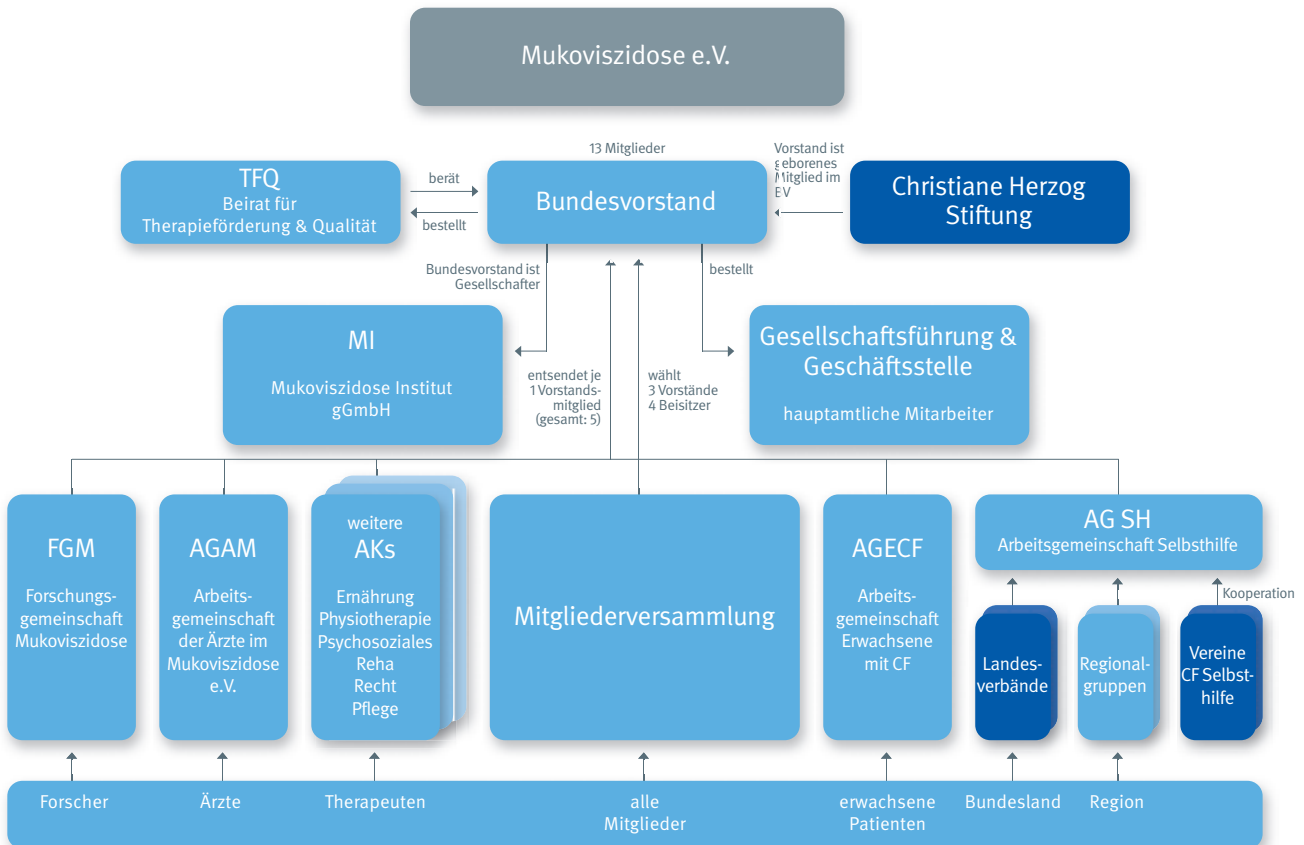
Mukoviszidose e.V.

13 Mitglieder

TFQ
Beirat für
Therapieförderung & Qualität

berät

bestellt

Bundesvorstand

Vorstand ist geborenes Mitglied im BV

Christiane Herzog Stiftung

Bundesvorstand ist Gesellschafter

bestellt

MI
Mukoviszidose Institut gGmbH

entsendet je 1 Vorstandsmitglied (gesamt: 5)

wählt
3 Vorstände
4 Beisitzer

Gesellschaftsführung & Geschäftsstelle
hauptamtliche Mitarbeiter

FGM
Forschungsgemeinschaft Mukoviszidose

AGAM
Arbeitsgemeinschaft der Ärzte im Mukoviszidose e.V.

weitere
AKs
Ernährung
Physiotherapie
Psychosoziales
Reha
Recht
Pflege

Mitgliederversammlung

AGECF
Arbeitsgemeinschaft Erwachsene mit CF

AG SH
Arbeitsgemeinschaft Selbsthilfe

Kooperation

Landesverbände

Regionalgruppen

Vereine CF Selbsthilfe

Forscher

Ärzte

Therapeuten

alle Mitglieder

erwachsene Patienten

Bundesland

Region